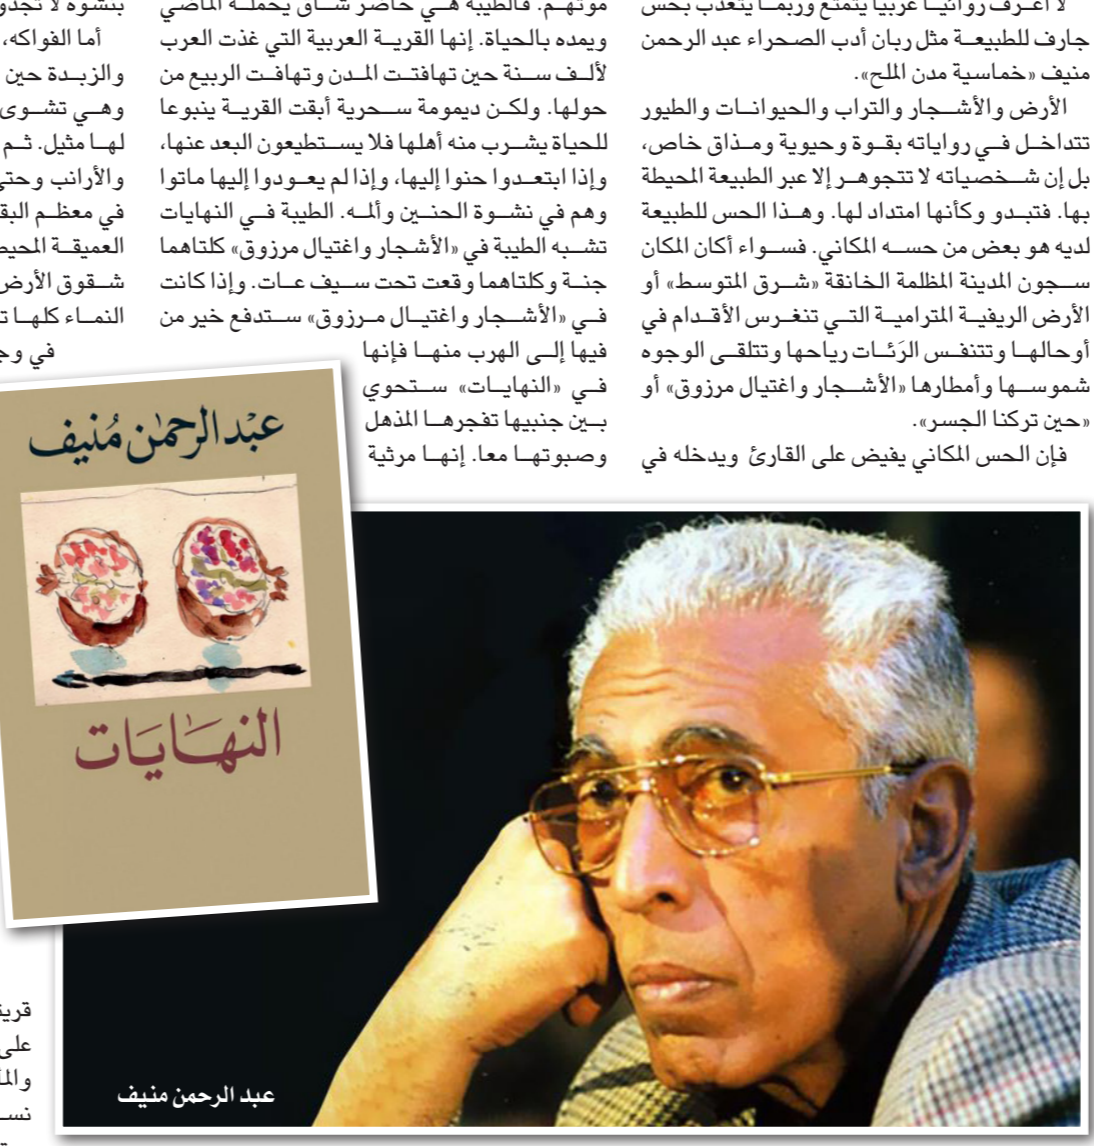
لا أعرف روائيا عربيا يتمتع وربما يتعذب بحس جارف للطبيعة مثل ربان أدب الصحراء عبد الرحمن منيف «خماسية مدن الملح».

الأرض والأشجار والتراب والحيوانات والطيور تتداخل في رواياته بقوة وحيوية ومذاق خاص، بل إن شخصياته لا تتجوهر إلا عبر الطبيعة المحيطة بها. فتبدو وكأنها امتداد لها. وهذا الحس للطبيعة لديه هو بعض من حسه المكاني. فسواء أكان المكان سجون المدينة المظلمة الخانقة «شرق المتوسط» أو الأرض الريفية المترامية التي تنغرس الأقدام في أوحالها وتتنفس الرئات رياحها وتتلقى الوجوه شموسها وأمطارها «الأشجار واغتيال مرزوق» أو «حين تركنا الجسر».

فإن الحس المكاني يفيض على القارئ ويدخله في

موتهم. فالطيبة هي حاضر شاق يحمله الماضي ويمده بالحياة. إنها القرية العربية التي غذت العرب لألف سنة حين تهافتت المدن وتهافت الربيع من حولها. ولكن ديمومة سحرية أبقت القرية ينبوعا للحياة يشرب منه أهلها فلا يستطيعون البعد عنها، وإذا ابتعدوا حنوا إليها، وإذا لم يعودوا إليها ماتوا وهم في نشوة الحنين وألمه. الطيبة في النهايات تشبه الطيبة في «الأشجار واغتيال مرزوق» كلتاهما جنة وكلتاهما وقعت تحت سيف عات. وإذا كانت في «الأشجار واغتيال مرزوق» ستدفع خير من فيها إلى الهرب منها فإنها في «النهايات» ستحوي بين جنبيها تفجرها المذهل وصبوتها معا. إنها مرثية

بنشوة لا تجدو
أما الفواكه،
والزبدة حين
وهي تشوى
لها مثيل. ثم
والأرانب وحتي
في معظم البق
العميقة المحيط
شقوق الأرض
النماء كلها ت
في وج

عبدالرحمن مُنيف
النهايات

قري
على
والم
نس

عبد الرحمن منيف